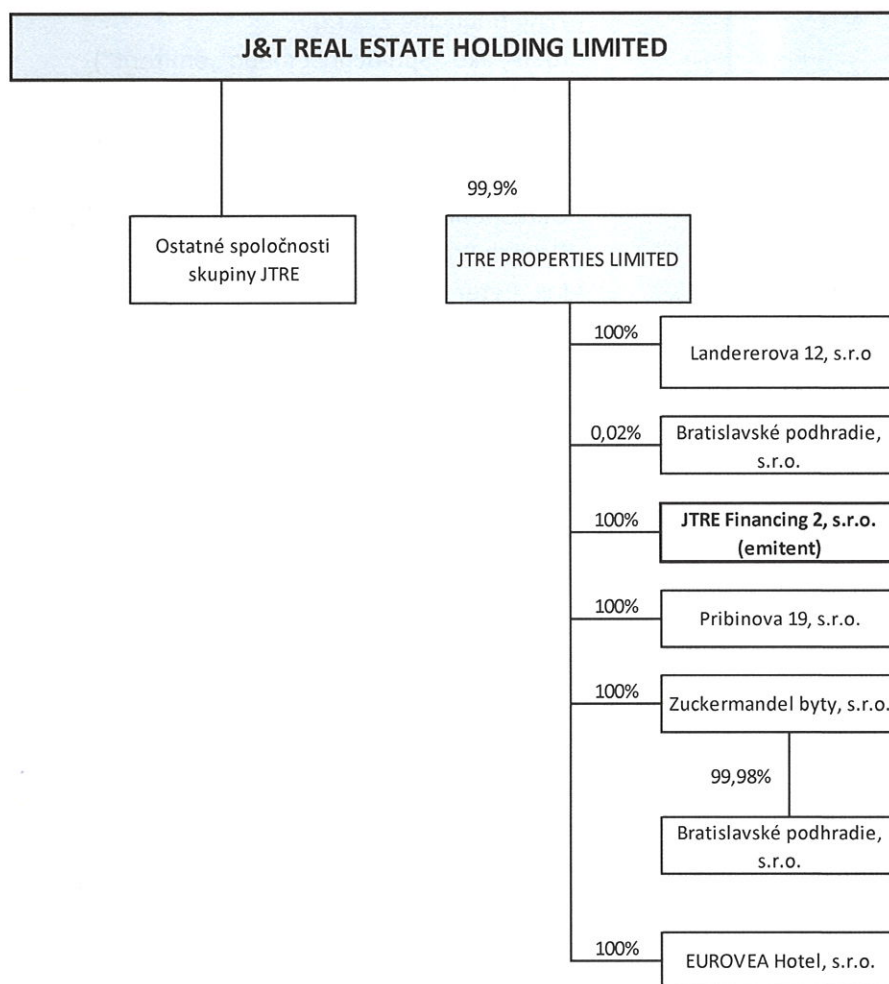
J&T REAL ESTATE HOLDING LIMITED

Ostatné spoločnosti skupiny JTRE

99,9%

JTRE PROPERTIES LIMITED

100%

Landererova 12, s.r.o

0,02%

Bratislavské podhradie, s.r.o.

100%

JTRE Financing 2, s.r.o. (emitent)

100%

Pribinova 19, s.r.o.

100%

Zuckermandel byty, s.r.o.

99,98%

Bratislavské podhradie, s.r.o.

100%

EUROVEA Hotel, s.r.o.